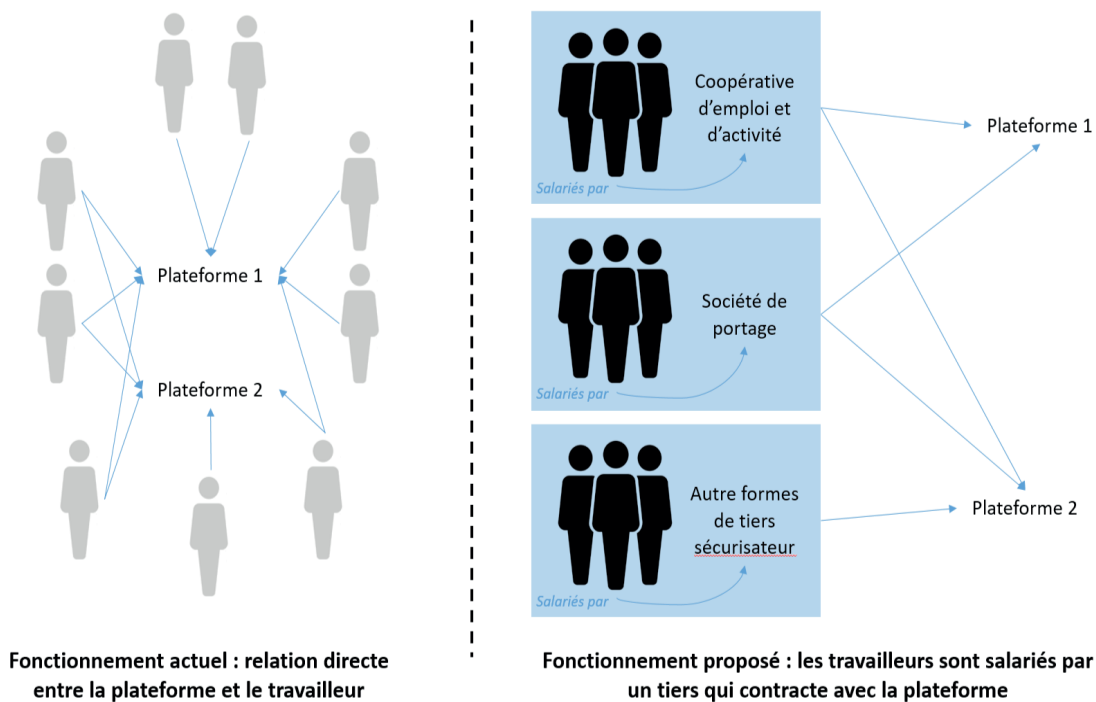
Plateforme 1

Plateforme 2

Fonctionnement actuel : relation directe entre la plateforme et le travailleur

Coopérative d'emploi et d'activité

Salariés par

Société de portage

Salariés par

Autre formes de tiers sécurisateur

Salariés par

Plateforme 1

Plateforme 2

Fonctionnement proposé : les travailleurs sont salariés par un tiers qui contracte avec la plateforme